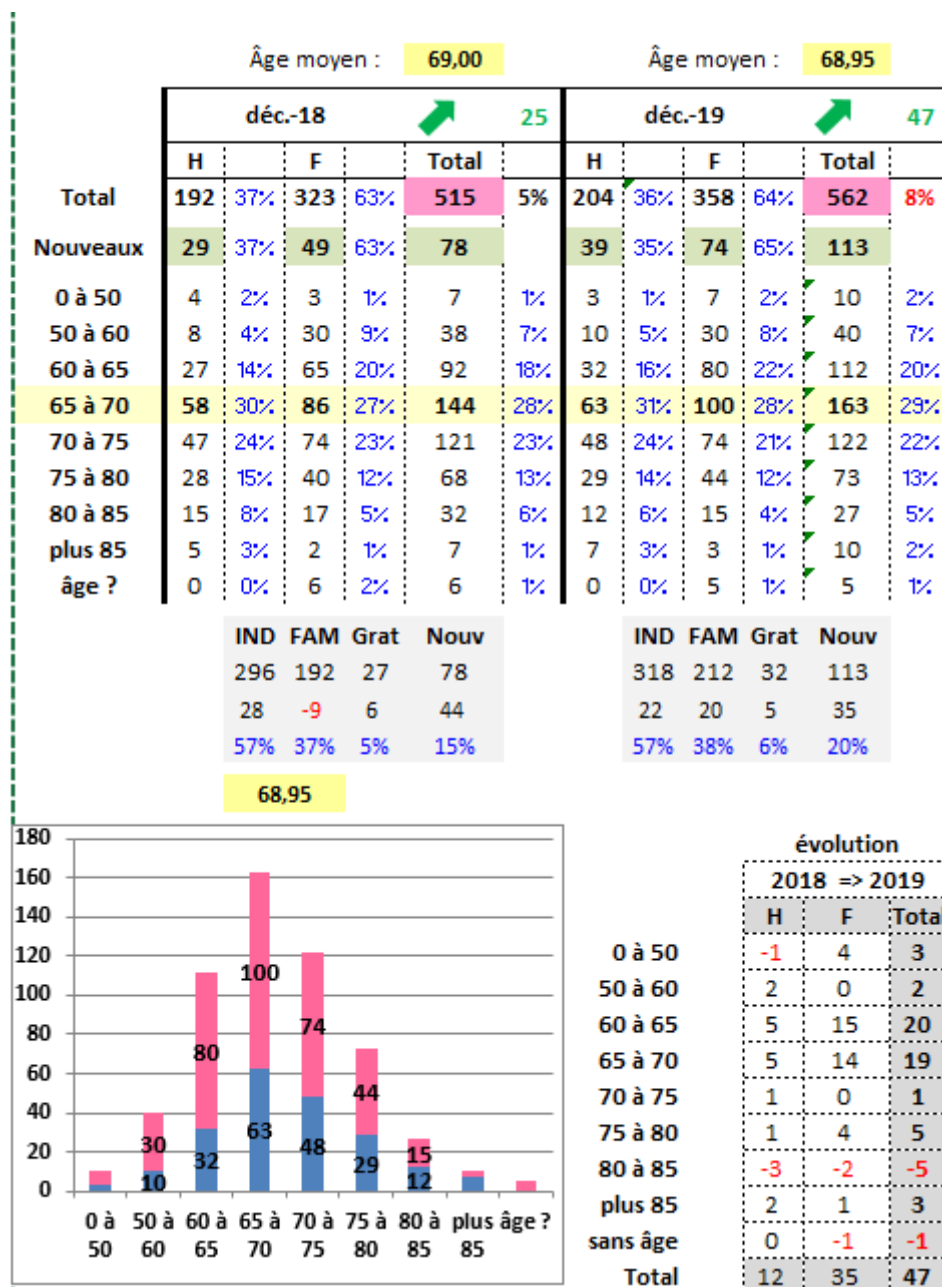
Âge moyen : 69,00

Âge moyen : 68,95

| | déc.-18 | | | | 25 | | déc.-19 | | | | 47 | |
|---|---|---|---|---|---|---|---|---|---|---|---|---|
| | H | | F | | Total | | H | | F | | Total | |
| Total | 192 | 37% | 323 | 63% | 515 | 5% | 204 | 36% | 358 | 64% | 562 | 8% |
| Nouveaux | 29 | 37% | 49 | 63% | 78 | | 39 | 35% | 74 | 65% | 113 | |
| 0 à 50 | 4 | 2% | 3 | 1% | 7 | 1% | 3 | 1% | 7 | 2% | 10 | 2% |
| 50 à 60 | 8 | 4% | 30 | 9% | 38 | 7% | 10 | 5% | 30 | 8% | 40 | 7% |
| 60 à 65 | 27 | 14% | 65 | 20% | 92 | 18% | 32 | 16% | 80 | 22% | 112 | 20% |
| 65 à 70 | 58 | 30% | 86 | 27% | 144 | 28% | 63 | 31% | 100 | 28% | 163 | 29% |
| 70 à 75 | 47 | 24% | 74 | 23% | 121 | 23% | 48 | 24% | 74 | 21% | 122 | 22% |
| 75 à 80 | 28 | 15% | 40 | 12% | 68 | 13% | 29 | 14% | 44 | 12% | 73 | 13% |
| 80 à 85 | 15 | 8% | 17 | 5% | 32 | 6% | 12 | 6% | 15 | 4% | 27 | 5% |
| plus 85 | 5 | 3% | 2 | 1% | 7 | 1% | 7 | 3% | 3 | 1% | 10 | 2% |
| âge ? | 0 | 0% | 6 | 2% | 6 | 1% | 0 | 0% | 5 | 1% | 5 | 1% |

| IND | FAM | Grat | Nouv |
|---|---|---|---|
| 296 | 192 | 27 | 78 |
| 28 | -9 | 6 | 44 |
| 57% | 37% | 5% | 15% |

| IND | FAM | Grat | Nouv |
|---|---|---|---|
| 318 | 212 | 32 | 113 |
| 22 | 20 | 5 | 35 |
| 57% | 38% | 6% | 20% |

68,95

180
160
140
120
100
80
60
40
20
0

30 10 80 32 100 63 74 48 44 29 15 12

0 à 50
50 à 60
60 à 65
65 à 70
70 à 75
75 à 80
80 à 85
plus 85
âge ?

évolution
2018 => 2019

| | H | F | Tota |
|---|---|---|---|
| 0 à 50 | -1 | 4 | 3 |
| 50 à 60 | 2 | 0 | 2 |
| 60 à 65 | 5 | 15 | 20 |
| 65 à 70 | 5 | 14 | 19 |
| 70 à 75 | 1 | 0 | 1 |
| 75 à 80 | 1 | 4 | 5 |
| 80 à 85 | -3 | -2 | -5 |
| plus 85 | 2 | 1 | 3 |
| sans âge | 0 | -1 | -1 |
| Total | 12 | 35 | 47 |